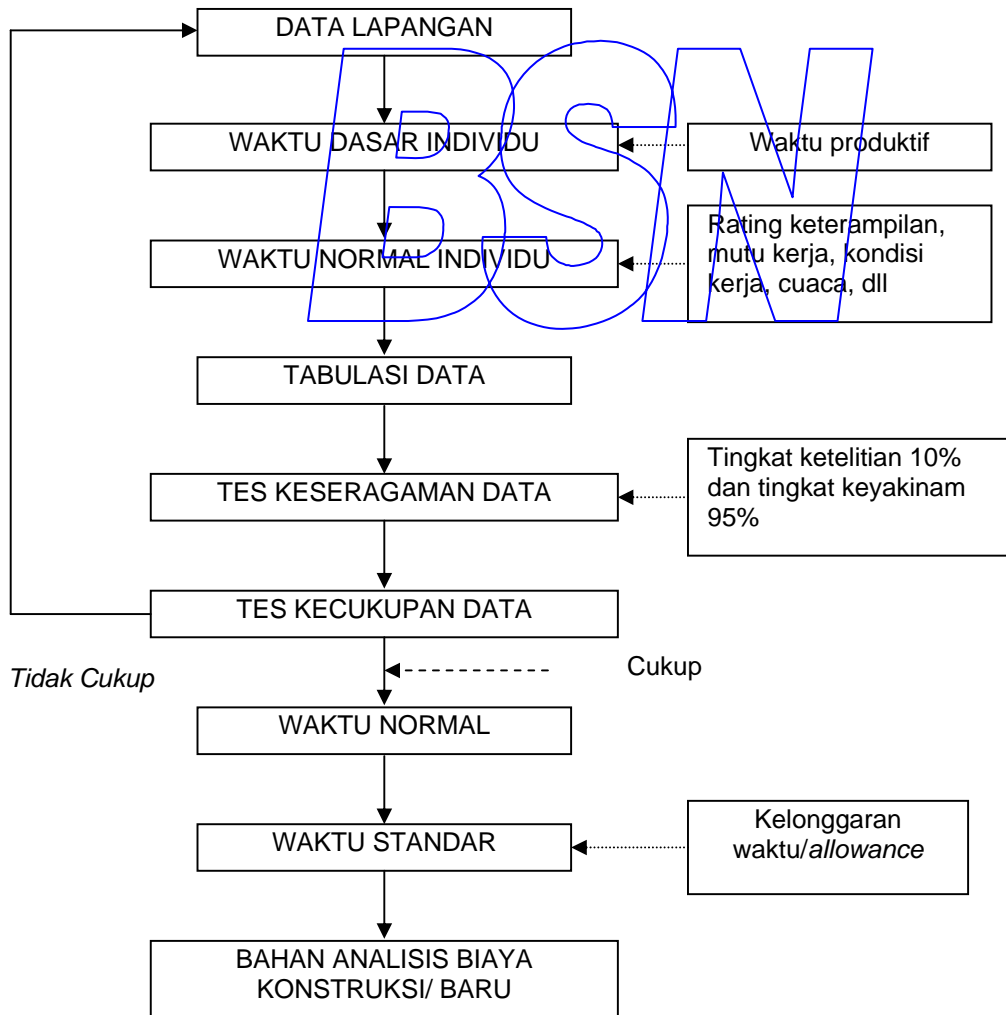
DATA LAPANGAN

WAKTU DASAR INDIVIDU

Waktu produktif

WAKTU NORMAL INDIVIDU

Rating keterampilan, mutu kerja, kondisi kerja, cuaca, dll

TABULASI DATA

TES KESERAGAMAN DATA

Tingkat ketelitian 10% dan tingkat keyakinam 95%

TES KECUKUPAN DATA

Tidak Cukup

Cukup

WAKTU NORMAL

WAKTU STANDAR

Kelonggaran waktu/*allowance*

BAHAN ANALISIS BIAYA KONSTRUKSI/ BARU

BSN